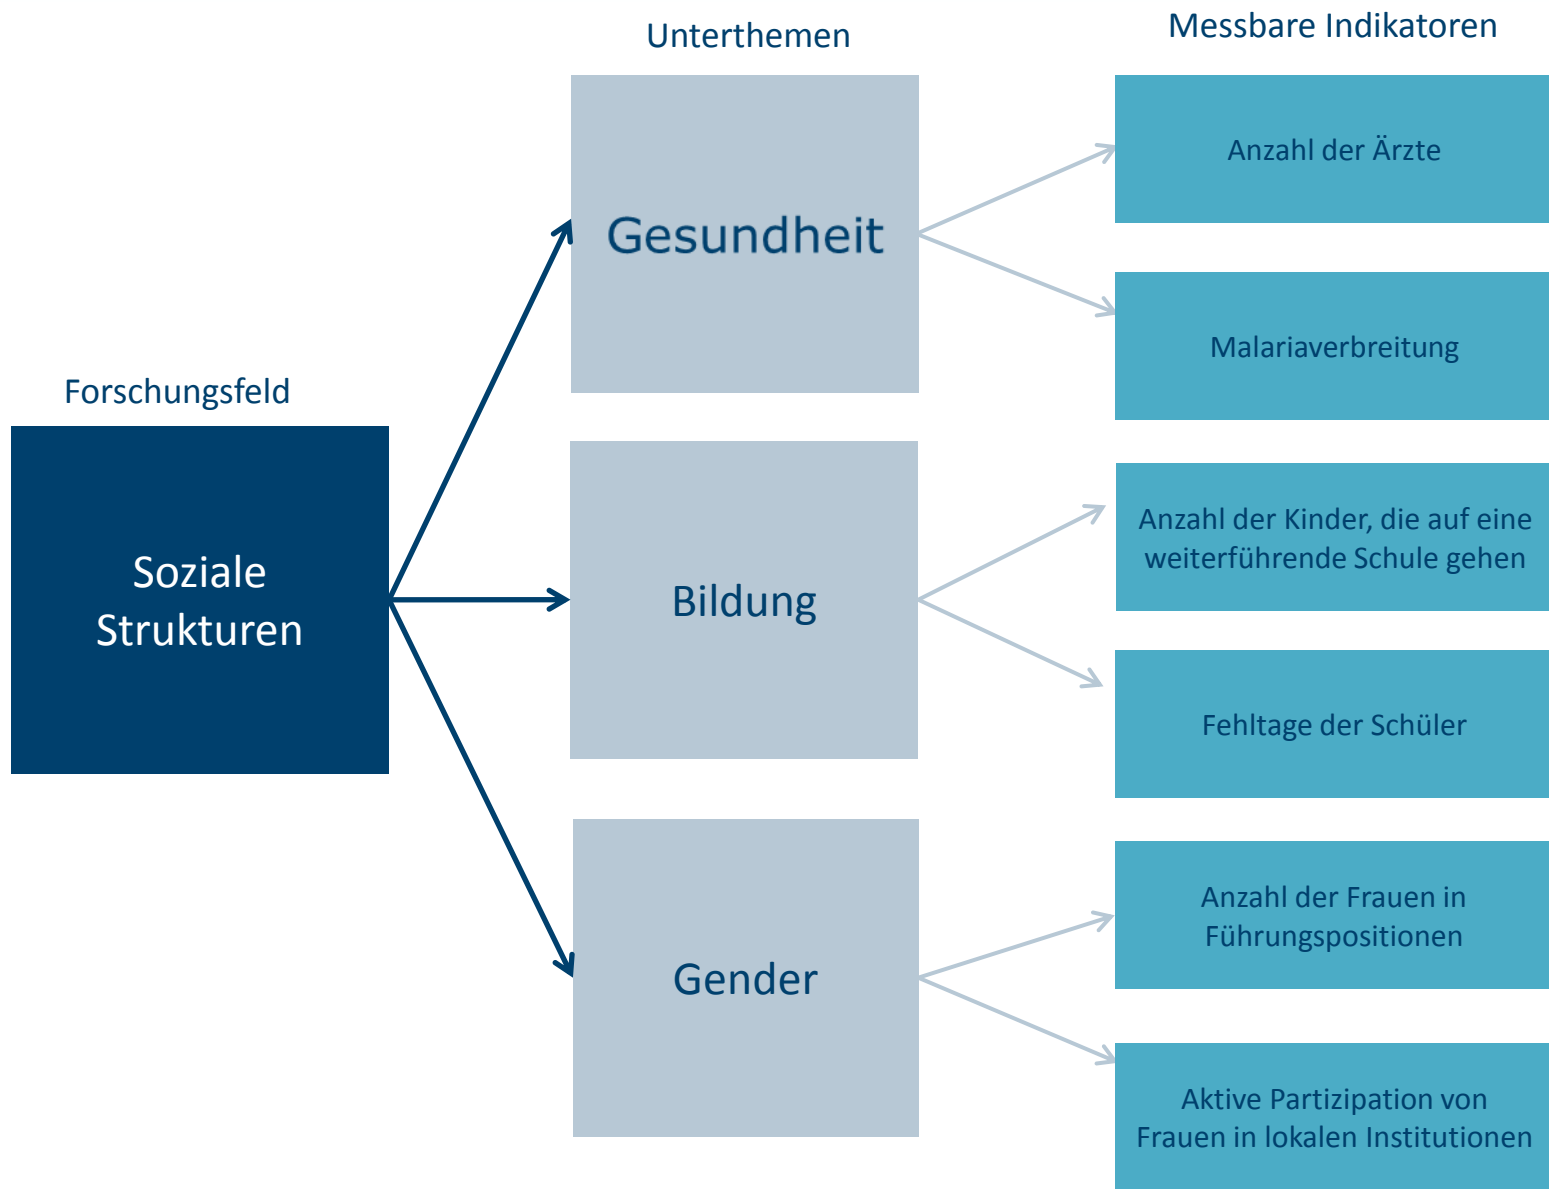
Forschungsfeld

Soziale Strukturen

Unterthemen

Gesundheit

Bildung

Gender

Messbare Indikatoren

Anzahl der Ärzte

Malariaverbreitung

Anzahl der Kinder, die auf eine weiterführende Schule gehen

Fehltage der Schüler

Anzahl der Frauen in Führungspositionen

Aktive Partizipation von Frauen in lokalen Institutionen